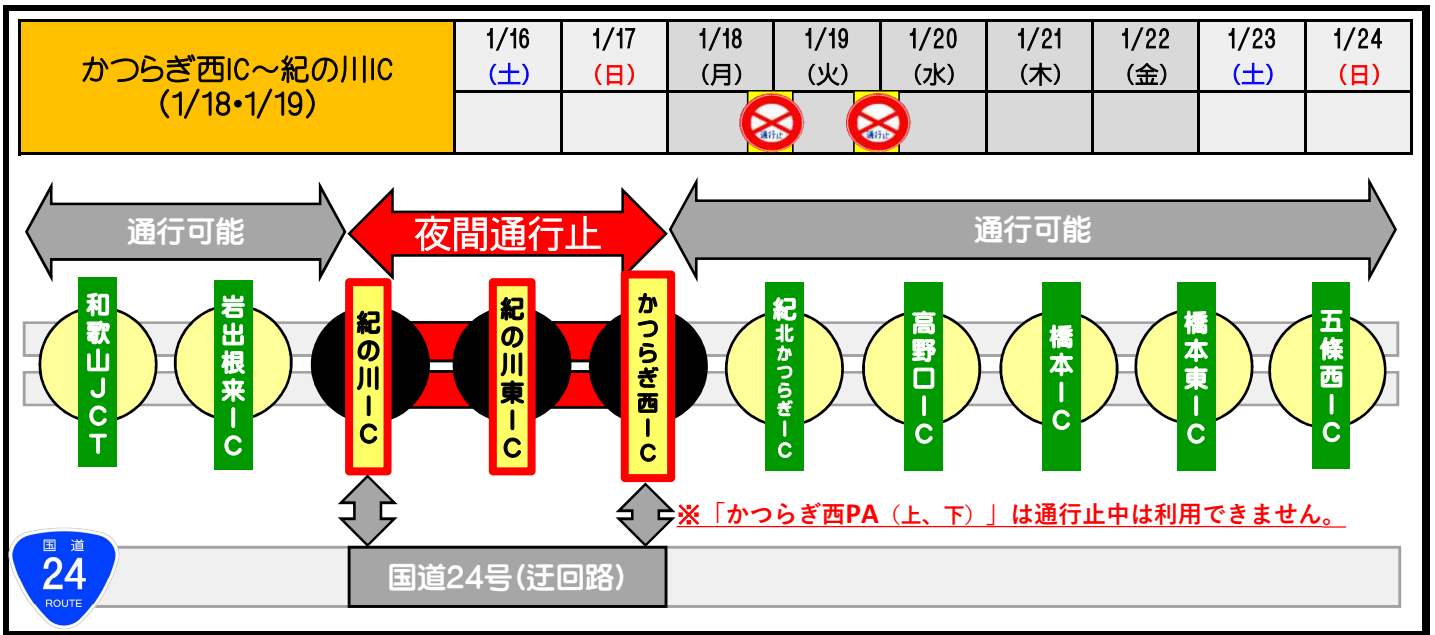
| かつらぎ西IC～紀の川IC (1/18•1/19) | 1/16 (土) | 1/17 (日) | 1/18 (月) | 1/19 (火) | 1/20 (水) | 1/21 (木) | 1/22 (金) | 1/23 (土) | 1/24 (日) |
|---|---|---|---|---|---|---|---|---|---|
| | | | 通行止 | 通行止 | | | | | |

通行可能

夜間通行止

通行可能

和歌山JCT

岩出根来IC

紀の川IC

紀の川東IC

かつらぎ西IC

紀北かつらぎIC

高野口IC

橋本IC

橋本東IC

五條西IC

※「かつらぎ西PA（上、下）」は通行止中は利用できません。

国道 24 ROUTE

国道24号(迂回路)